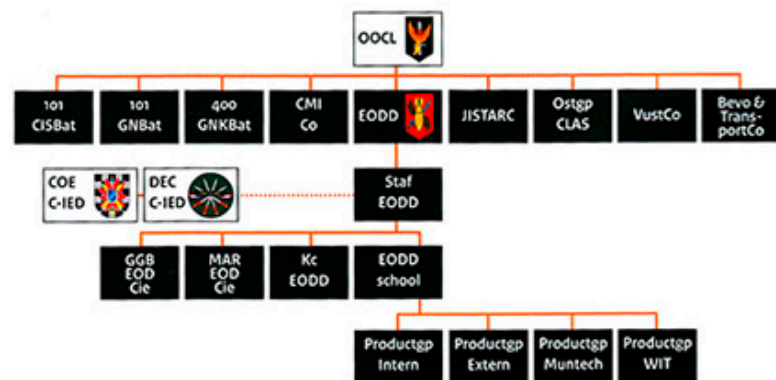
OOCL

101 CISBat

101 GNBat

400 GNKBat

CMI Co

EODD

JISTARC

Ostgp CLAS

VustCo

Bevo & TransportCo

COE C-IED

DEC C-IED

Staf EODD

GGB EOD Cie

MAR EOD Cie

Kc EODD

EODD school

Productgp Intern

Productgp Extern

Productgp Muntech

Productgp WIT